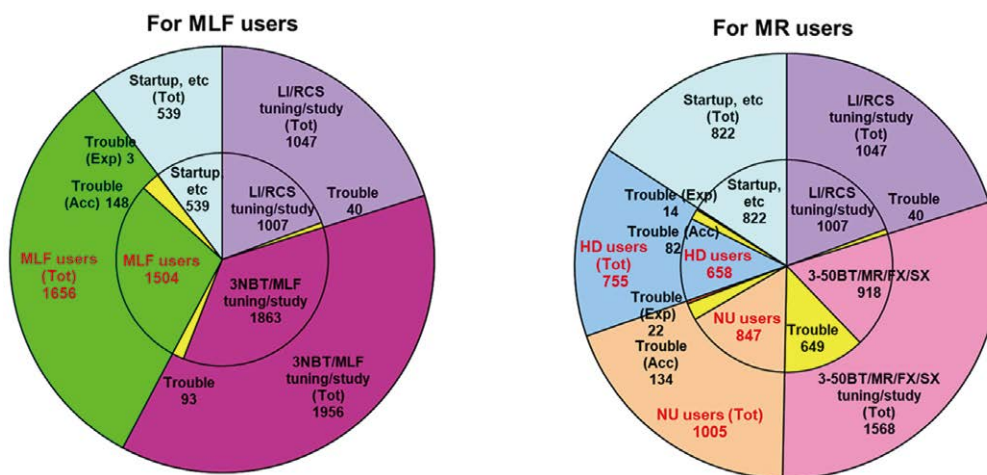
For MLF users

Startup, etc (Tot) 539

LI/RCS tuning/study (Tot) 1047

Trouble (Exp) 3

Trouble (Acc) 148

Startup etc 539

LI/RCS tuning/study 1007

Trouble 40

MLF users (Tot) 1656

MLF users 1504

3NBT/MLF tuning/study 1863

Trouble 93

3NBT/MLF tuning/study (Tot) 1956

For MR users

Startup, etc (Tot) 822

LI/RCS tuning/study (Tot) 1047

Trouble (Exp) 14

Startup, etc 822

LI/RCS tuning/study 1007

Trouble 40

Trouble (Acc) 82

HD users (Tot) 755

HD users 658

3-50BT/MR/FX/SX 918

Trouble (Exp) 22

NU users 847

Trouble 649

Trouble (Acc) 134

NU users (Tot) 1005

3-50BT/MR/FX/SX tuning/study (Tot) 1568